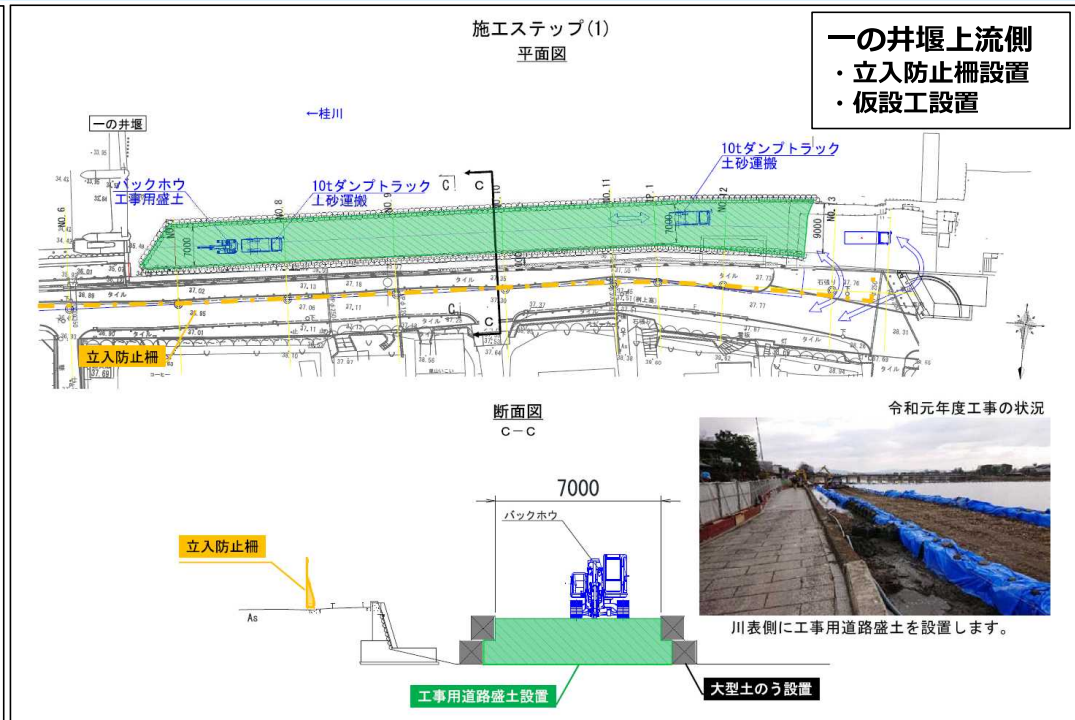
施工ステップ(1)
平面図

一の井堰上流側
・立入防止柵設置
・仮設工設置

←桂川

一の井堰

バックホウ
工事用盛土

10tダンプトラック
土砂運搬

10tダンプトラック
土砂運搬

C C

C C

NO.6
NO.7
NO.8
NO.9
NO.10
NO.11
NO.12
NO.13

7000
9000

タイル

立入防止柵

断面図
C－C

7000

バックホウ

立入防止柵

As

工事用道路盛土設置

大型土のう設置

令和元年度工事の状況

川表側に工事用道路盛土を設置します。